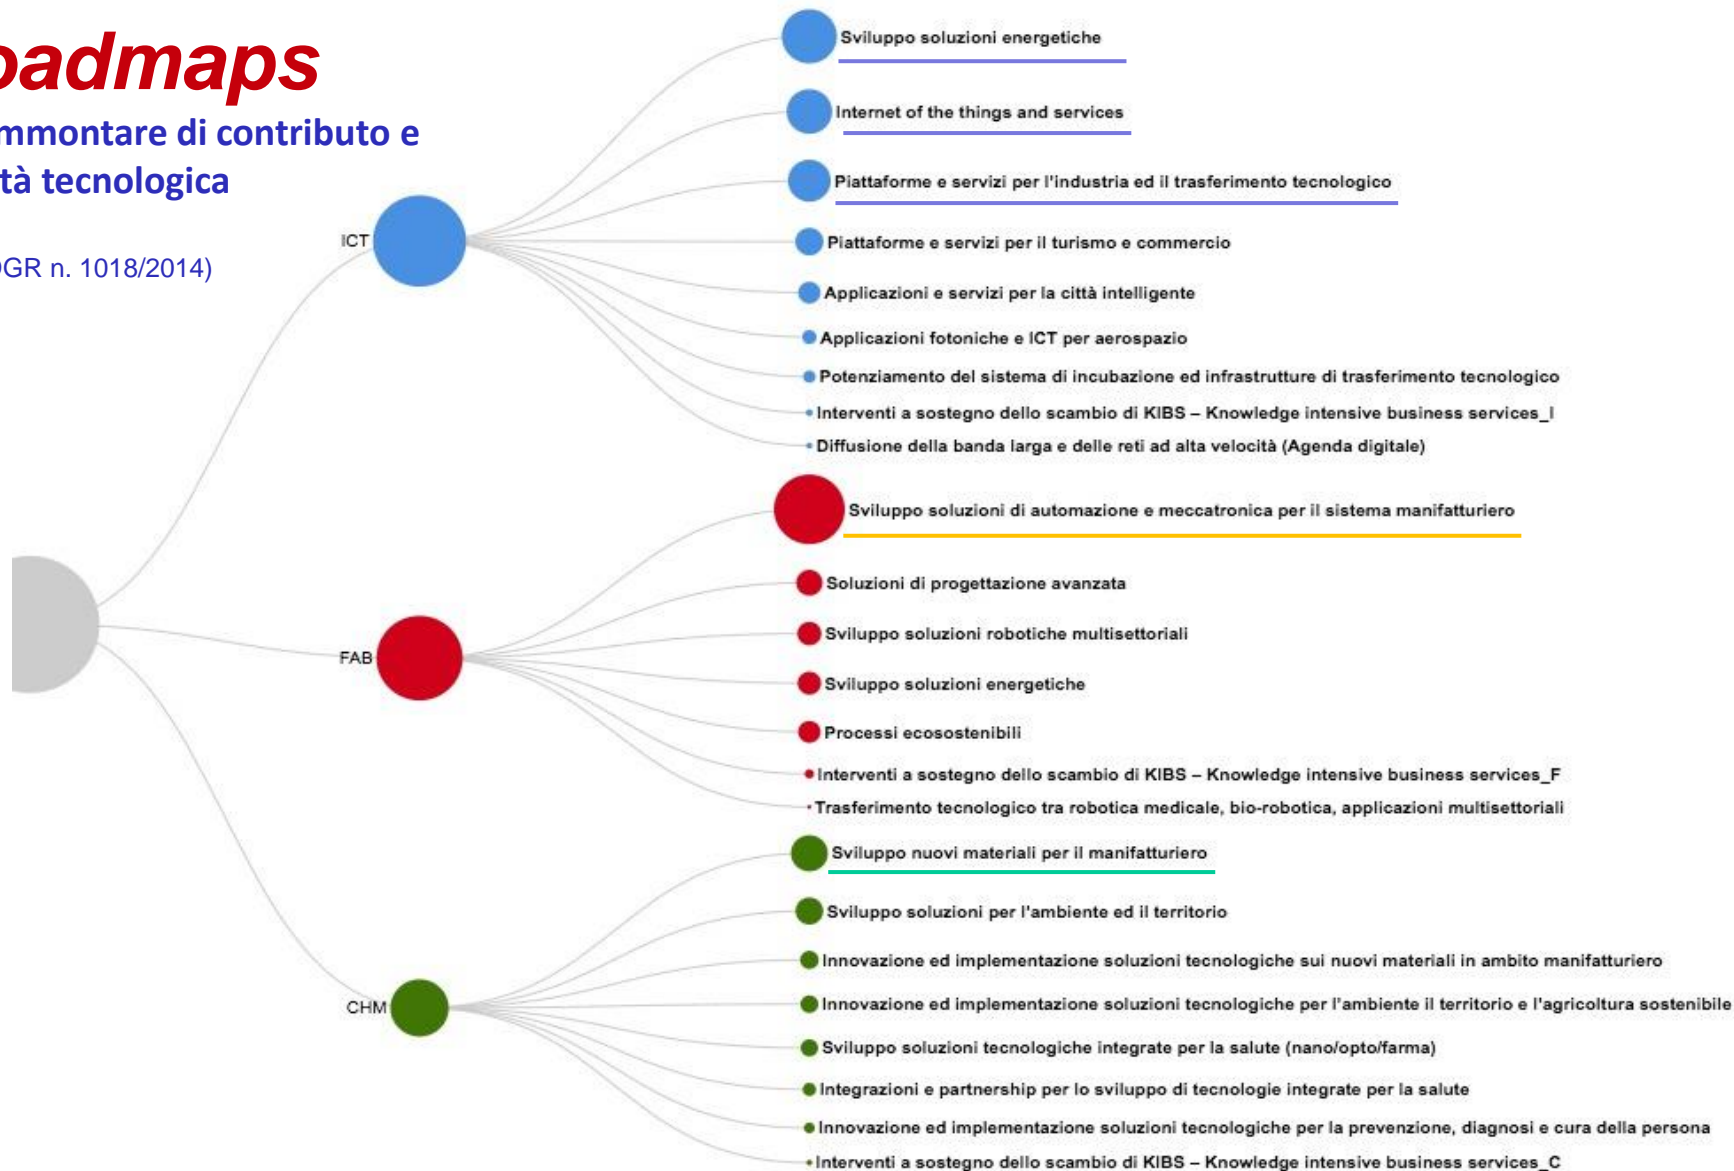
oadmaps
mmontare di contributo e
tà tecnologica

GR n. 1018/2014)

ICT
Sviluppo soluzioni energetiche
Internet of the things and services
Piattaforme e servizi per l'industria ed il trasferimento tecnologico
Piattaforme e servizi per il turismo e commercio
Applicazioni e servizi per la città intelligente
Applicazioni fotoniche e ICT per aerospazio
Potenziamento del sistema di incubazione ed infrastrutture di trasferimento tecnologico
Interventi a sostegno dello scambio di KIBS – Knowledge intensive business services_I
Diffusione della banda larga e delle reti ad alta velocità (Agenda digitale)

FAB
Sviluppo soluzioni di automazione e meccatronica per il sistema manifatturiero
Soluzioni di progettazione avanzata
Sviluppo soluzioni robotiche multisettoriali
Sviluppo soluzioni energetiche
Processi ecosostenibili
Interventi a sostegno dello scambio di KIBS – Knowledge intensive business services_F
Trasferimento tecnologico tra robotica medicale, bio-robotica, applicazioni multisettoriali

CHM
Sviluppo nuovi materiali per il manifatturiero
Sviluppo soluzioni per l'ambiente ed il territorio
Innovazione ed implementazione soluzioni tecnologiche sui nuovi materiali in ambito manifatturiero
Innovazione ed implementazione soluzioni tecnologiche per l'ambiente il territorio e l'agricoltura sostenibile
Sviluppo soluzioni tecnologiche integrate per la salute (nano/opto/farma)
Integrazioni e partnership per lo sviluppo di tecnologie integrate per la salute
Innovazione ed implementazione soluzioni tecnologiche per la prevenzione, diagnosi e cura della persona
Interventi a sostegno dello scambio di KIBS – Knowledge intensive business services_C